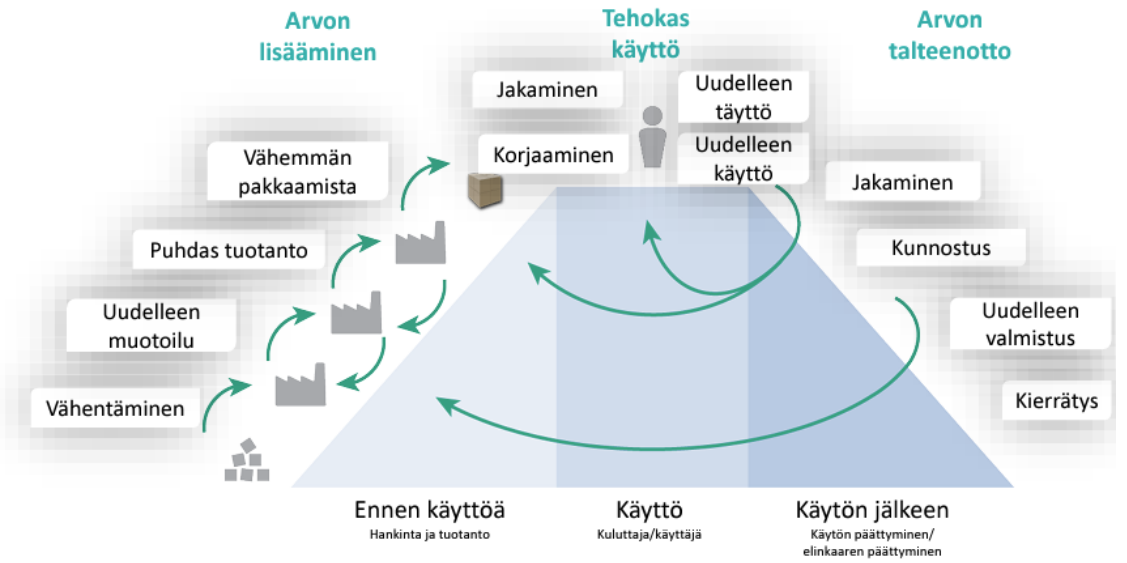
Arvon lisääminen

Tehokas käyttö

Arvon talteenotto

Jakaminen

Korjaaminen

Uudelleen täyttö

Uudelleen käyttö

Vähemmän pakkaamista

Puhdas tuotanto

Uudelleen muotoilu

Vähentäminen

Jakaminen

Kunnostus

Uudelleen valmistus

Kierrätys

Ennen käyttöä
Hankinta ja tuotanto

Käyttö
Kuluttaja/käyttäjä

Käytön jälkeen
Käytön päättyminen/ elinkaaren päättyminen